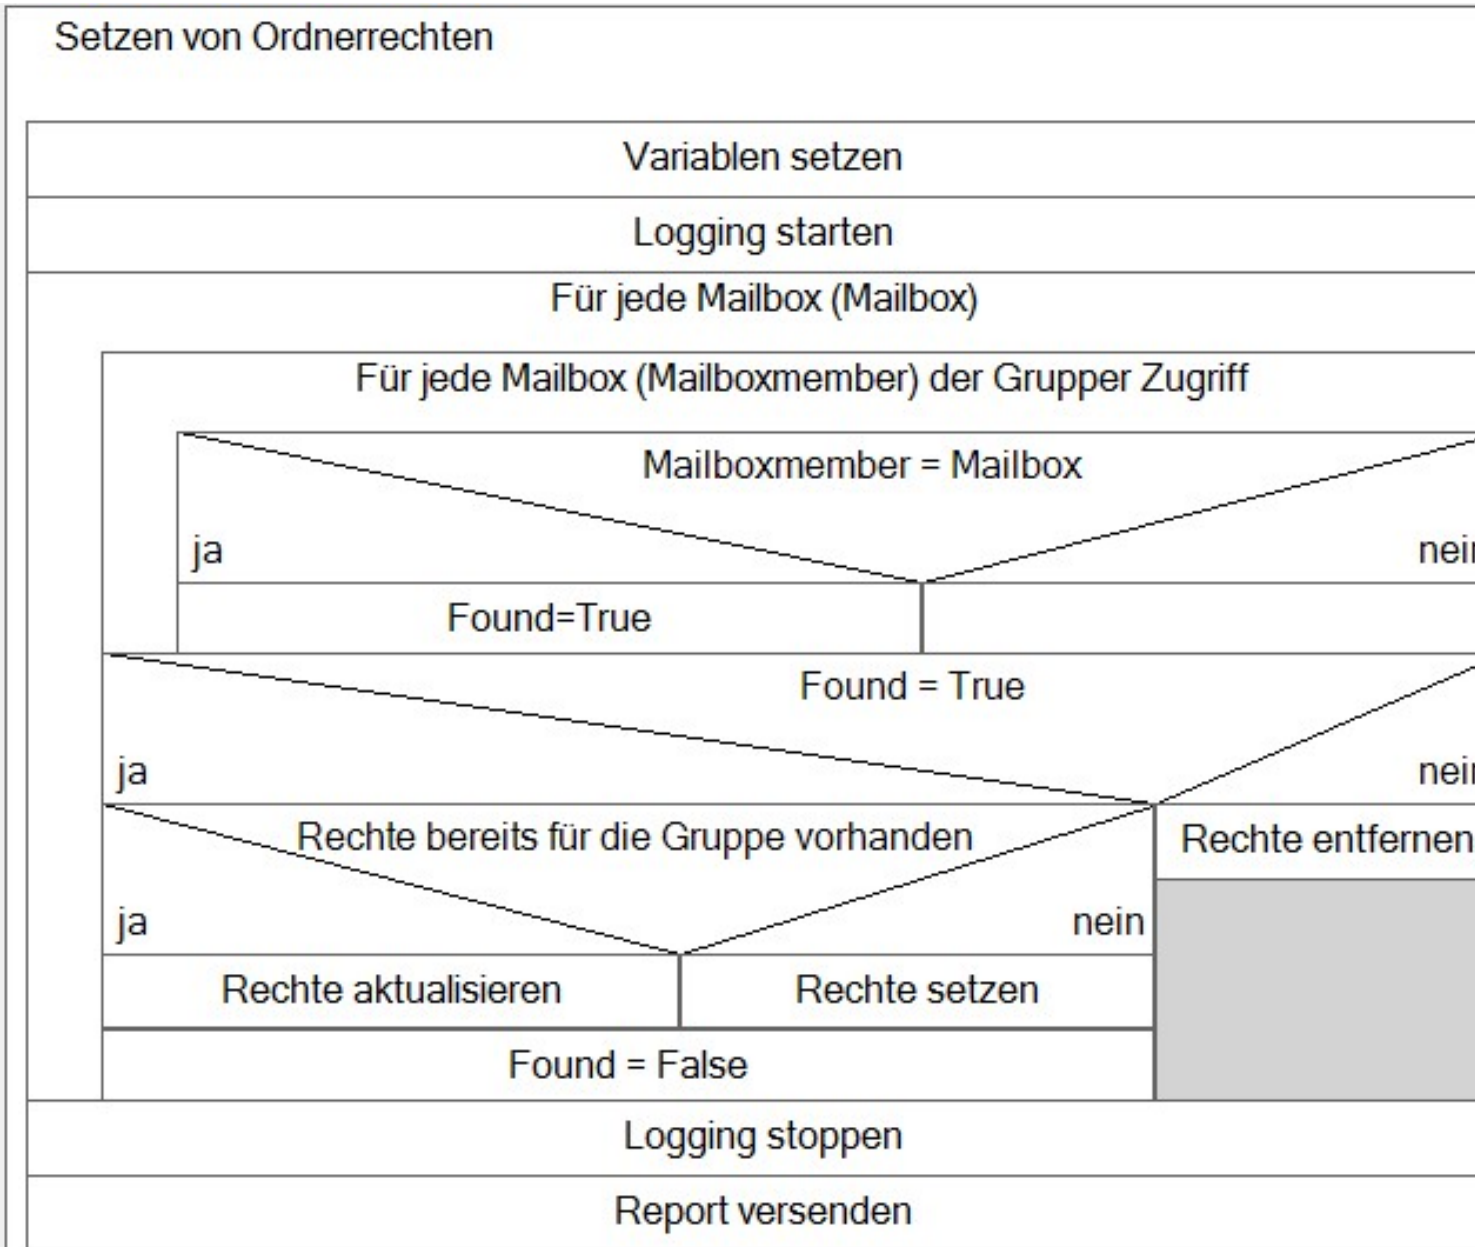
Setzen von Ordnerrechten

Variablen setzen

Logging starten

Für jede Mailbox (Mailbox)

Für jede Mailbox (Mailboxmember) der Grupper Zugriff

Mailboxmember = Mailbox

ja

nei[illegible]

Found=True

Found = True

ja

nei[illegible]

Rechte bereits für die Gruppe vorhanden

ja

nein

Rechte entfernen

Rechte aktualisieren

Rechte setzen

Found = False

Logging stoppen

Report versenden